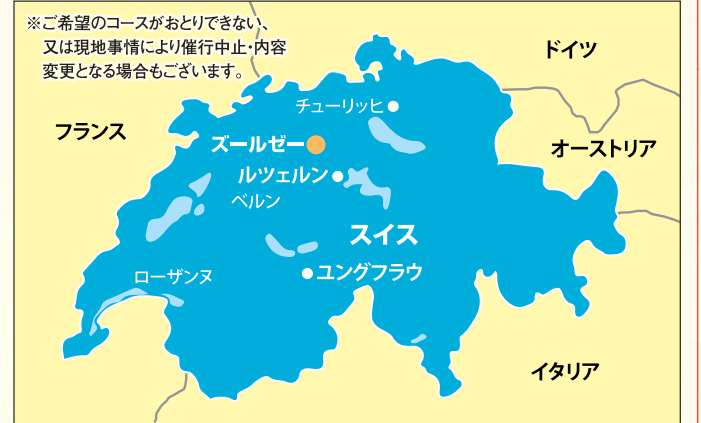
※ご希望のコースがおとりできない、又は現地事情により催行中止・内容変更となる場合もございます。

ドイツ

フランス

チューリッヒ

ズールゼー

オーストリア

ルツェルン

ベルン

スイス

ローザンヌ

ユングフラウ

イタリア